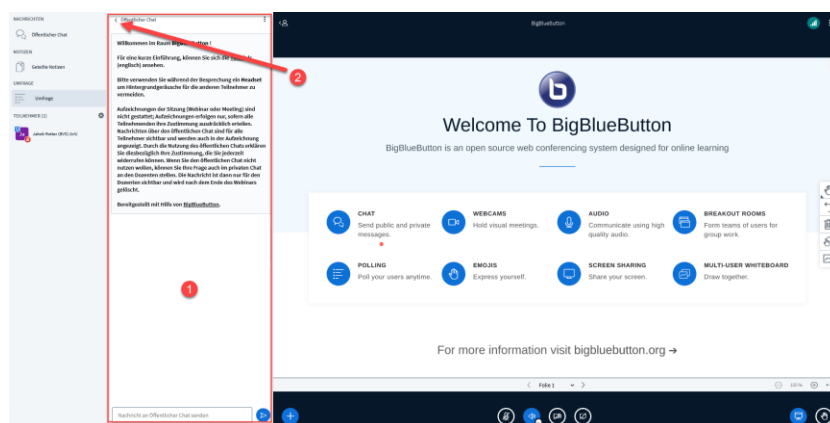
NACHRICHTEN
Öffentlicher Chat
NOTIZEN
Geteilte Notizen
UMFRAGE
Umfrage
TEILNEHMER (1)
Jakob Rieker (BVG) (ich)

Öffentlicher Chat

Willkommen im Raum BigBlueButton!

Für eine kurze Einführung, können Sie sich die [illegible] (englisch) ansehen.

Bitte verwenden Sie während der Besprechung ein Headset um Hintergrundgeräusche für die anderen Teilnehmer zu vermeiden.

Aufzeichnungen der Sitzung (Webinar oder Meeting) sind nicht gestattet; Aufzeichnungen erfolgen nur, sofern alle Teilnehmenden ihre Zustimmung ausdrücklich erteilen. Nachrichten über den öffentlichen Chat sind für alle Teilnehmer sichtbar und werden auch in der Aufzeichnung angezeigt. Durch die Nutzung des öffentlichen Chats erklären Sie diesbezüglich Ihre Zustimmung, die Sie jederzeit widerrufen können. Wenn Sie den öffentlichen Chat nicht nutzen wollen, können Sie Ihre Frage auch im privaten Chat an den Dozenten stellen. Die Nachricht ist dann nur für den Dozenten sichtbar und wird nach dem Ende des Webinars gelöscht.

Bereitgestellt mit Hilfe von BigBlueButton.

Nachricht an Öffentlicher Chat senden

1

2

BigBlueButton

Welcome To BigBlueButton

BigBlueButton is an open source web conferencing system designed for online learning

CHAT
Send public and private messages.

WEBCAMS
Hold visual meetings.

AUDIO
Communicate using high quality audio.

BREAKOUT ROOMS
Form teams of users for group work.

POLLING
Poll your users anytime.

EMOJIS
Express yourself.

SCREEN SHARING
Share your screen.

MULTI-USER WHITEBOARD
Draw together.

For more information visit bigbluebutton.org →

Folie 1

100%